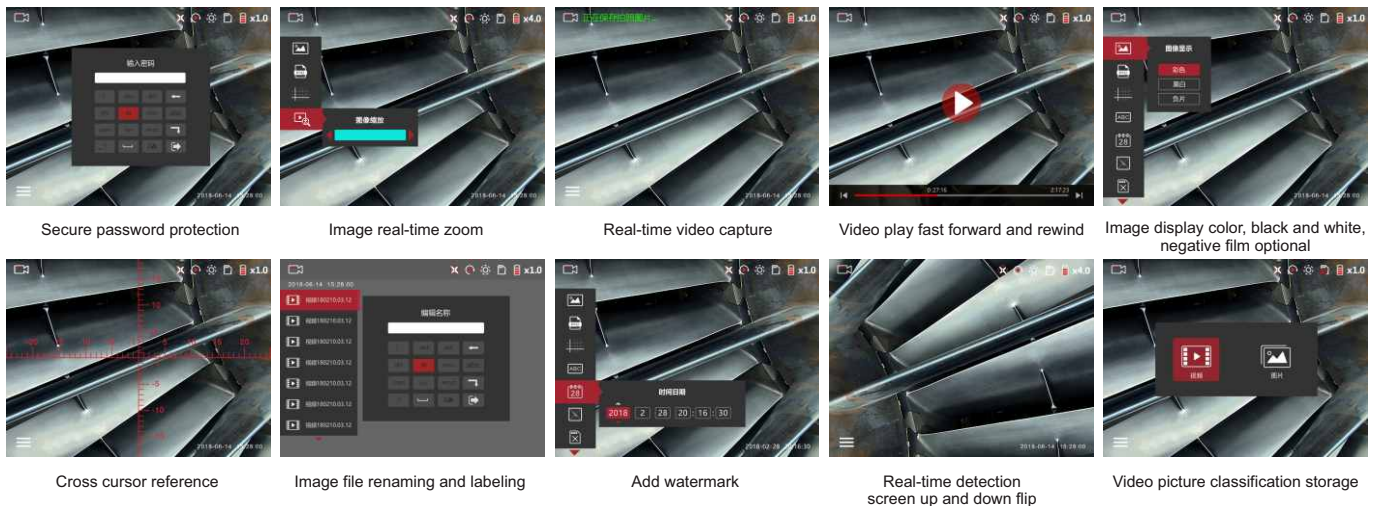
x1.0

输入密码

2018-06-14 15:28:00

Secure password protection

x4.0

图像缩放

2018-06-14 15:28:00

Image real-time zoom

正在保存当前图片...

x1.0

Real-time video capture

x1.0

0:27:16

2:17:23

2018-06-14 15:28:00

Video play fast forward and rewind

x1.0

图像显示

彩色

黑白

负片

ABC

28

2018-06-14 15:28:00

Image display color, black and white, negative film optional

x1.0

10

5

-5

-10

-20

-10

10

20

2018-06-14 15:28:00

Cross cursor reference

x1.0

2018-06-14 15:28:00

视频180210.03.12

视频180210.03.12

视频180210.03.12

视频180210.03.12

视频180210.03.12

视频180210.03.12

视频180210.03.12

编辑名称

Image file renaming and labeling

x1.0

ABC

28

时间日期

2018 2 28 20 16 30

2018-02-28 20:16:30

Add watermark

x4.0

2018-06-14 15:28:00

Real-time detection screen up and down flip

x1.0

视频

图片

Video picture classification storage